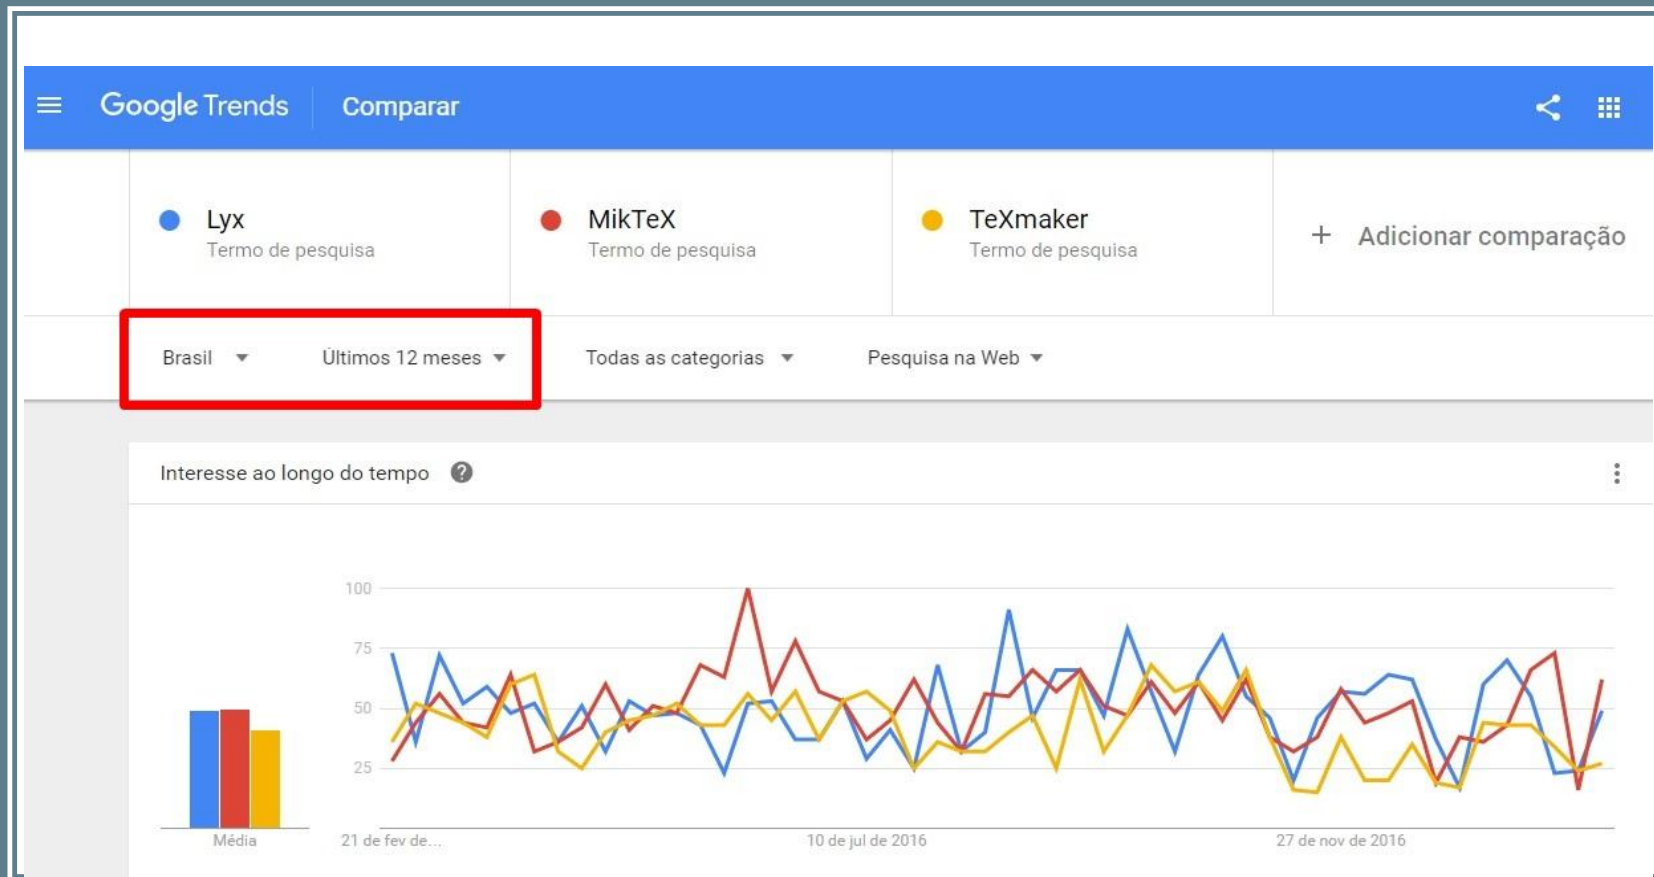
Google Trends Comparar

Lyx
Termo de pesquisa

MikTeX
Termo de pesquisa

TeXmaker
Termo de pesquisa

+ Adicionar comparação

Brasil ▾ Últimos 12 meses ▾ Todas as categorias ▾ Pesquisa na Web ▾

Interesse ao longo do tempo ?

100
75
50
25

Média

21 de fev de...
10 de jul de 2016
27 de nov de 2016